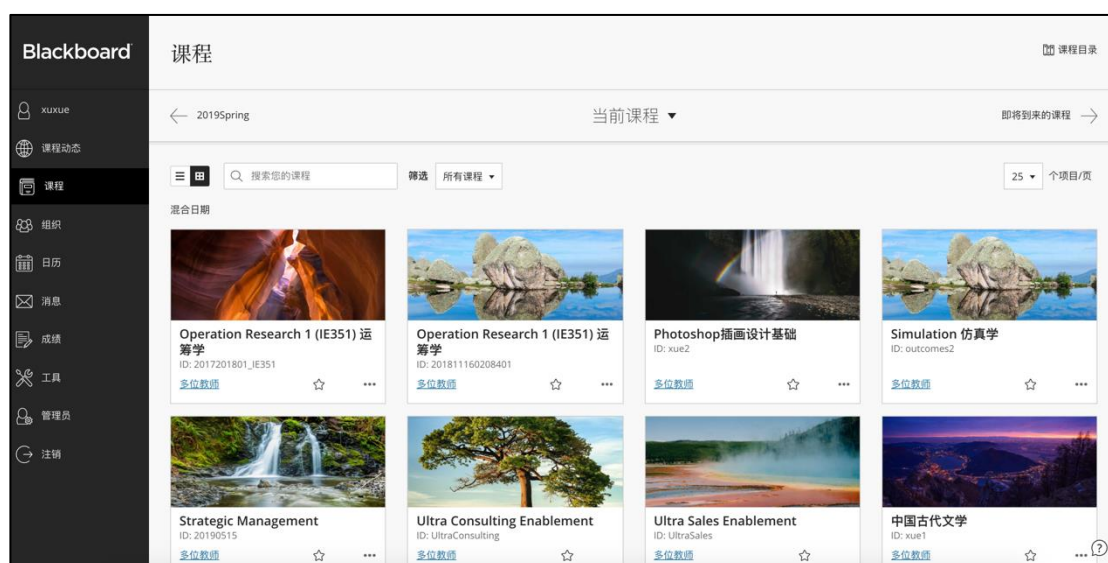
Blackboard

xuxue
课程动态
课程
组织
日历
消息
成绩
工具
管理员
注销

课程

课程目录

2019Spring

当前课程 ▾

即将到来的课程

搜索您的课程

筛选 所有课程 ▾

25 ▾ 个项目/页

混合日期

Operation Research 1 (IE351) 运筹学
ID: 2017201801_IE351
多位教师

Operation Research 1 (IE351) 运筹学
ID: 201811160208401
多位教师

Photoshop插画设计基础
ID: xue2
多位教师

Simulation 仿真学
ID: outcomes2
多位教师

Strategic Management
ID: 20190515
多位教师

Ultra Consulting Enablement
ID: UltraConsulting
多位教师

Ultra Sales Enablement
ID: UltraSales
多位教师

中国古代文学
ID: xue1
多位教师